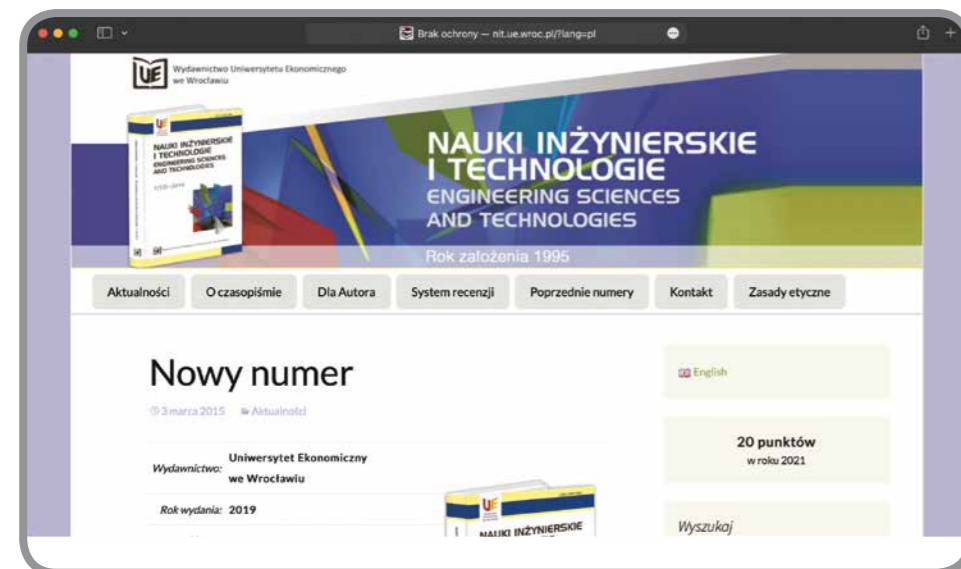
Brak ochrony — nit.ue.wroc.pl/?lang=pl

UE Wydawnictwo Uniwersytetu Ekonomicznego we Wrocławiu

NAUKI INŻYNIERSKIE I TECHNOLOGIE ENGINEERING SCIENCES AND TECHNOLOGIES

NAUKI INŻYNIERSKIE I TECHNOLOGIE
ENGINEERING SCIENCES AND TECHNOLOGIES
Rok założenia 1995

Aktualności | O czasopiśmie | Dla Autora | System recenzji | Poprzednie numery | Kontakt | Zasady etyczne

Nowy numer

3 marca 2015 Aktualności

Wydawnictwo: Uniwersytet Ekonomiczny we Wrocławiu

Rok wydania: 2019

NAUKI INŻYNIERSKIE

English

20 punktów
w roku 2021

Wyszukaj